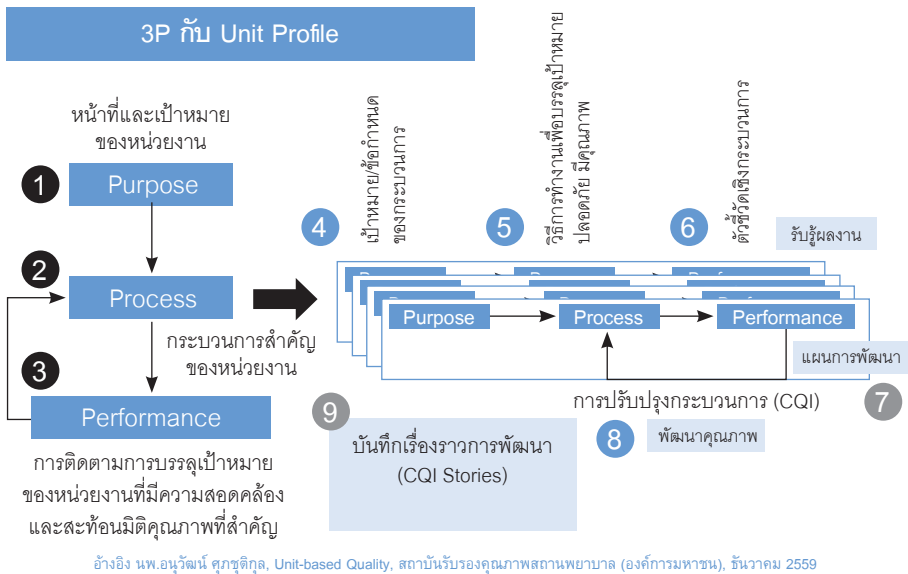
3P กับ Unit Profile

หน้าที่และเป้าหมาย
ของหน่วยงาน

1 Purpose

2 Process

กระบวนการสำคัญ
ของหน่วยงาน

3 Performance

การติดตามการบรรลุเป้าหมาย
ของหน่วยงานที่มีความสอดคล้อง
และสะท้อนมิติคุณภาพที่สำคัญ

4 เป้าหมาย/ข้อกำหนด
ของกระบวนการ

5 วิธีการทำงานเพื่อบรรลุเป้าหมาย
ปลอดภัย มีคุณภาพ

6 ตัวชี้วัดเชิงกระบวนการ

รับรู้ผลงาน

Purpose

Process

Performance

แผนการพัฒนา

7

การปรับปรุงกระบวนการ (CQI)

8 พัฒนาคุณภาพ

9 บันทึกเรื่องราวการพัฒนา
(CQI Stories)

อ้างอิง นพ.อนุวัฒน์ ศุภชุติกุล, Unit-based Quality, สถาบันรับรองคุณภาพสถานพยาบาล (องค์การมหาชน), ธันวาคม 2559